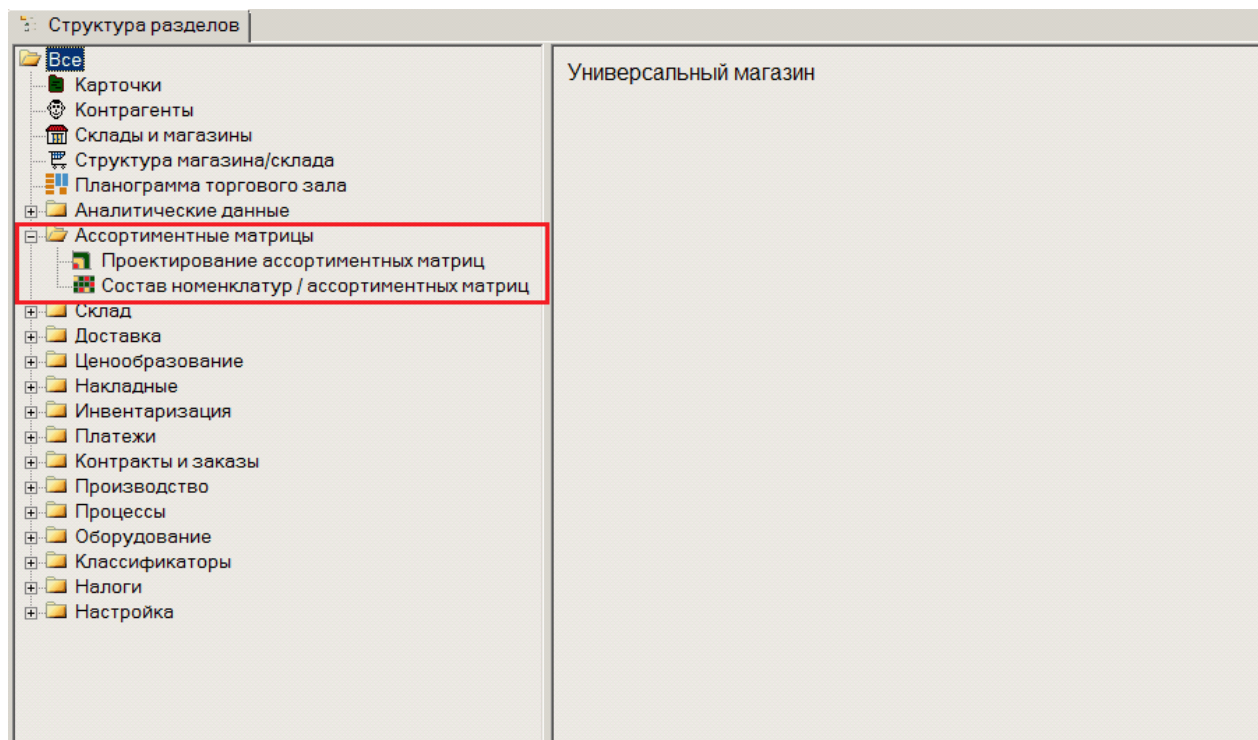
Структура разделов

Все
Карточки
Контрагенты
Склады и магазины
Структура магазина/склада
Планограмма торгового зала
Аналитические данные
Ассортиментные матрицы
Проектирование ассортиментных матриц
Состав номенклатур / ассортиментных матриц
Склад
Доставка
Ценообразование
Накладные
Инвентаризация
Платежи
Контракты и заказы
Производство
Процессы
Оборудование
Классификаторы
Налоги
Настройка

Универсальный магазин